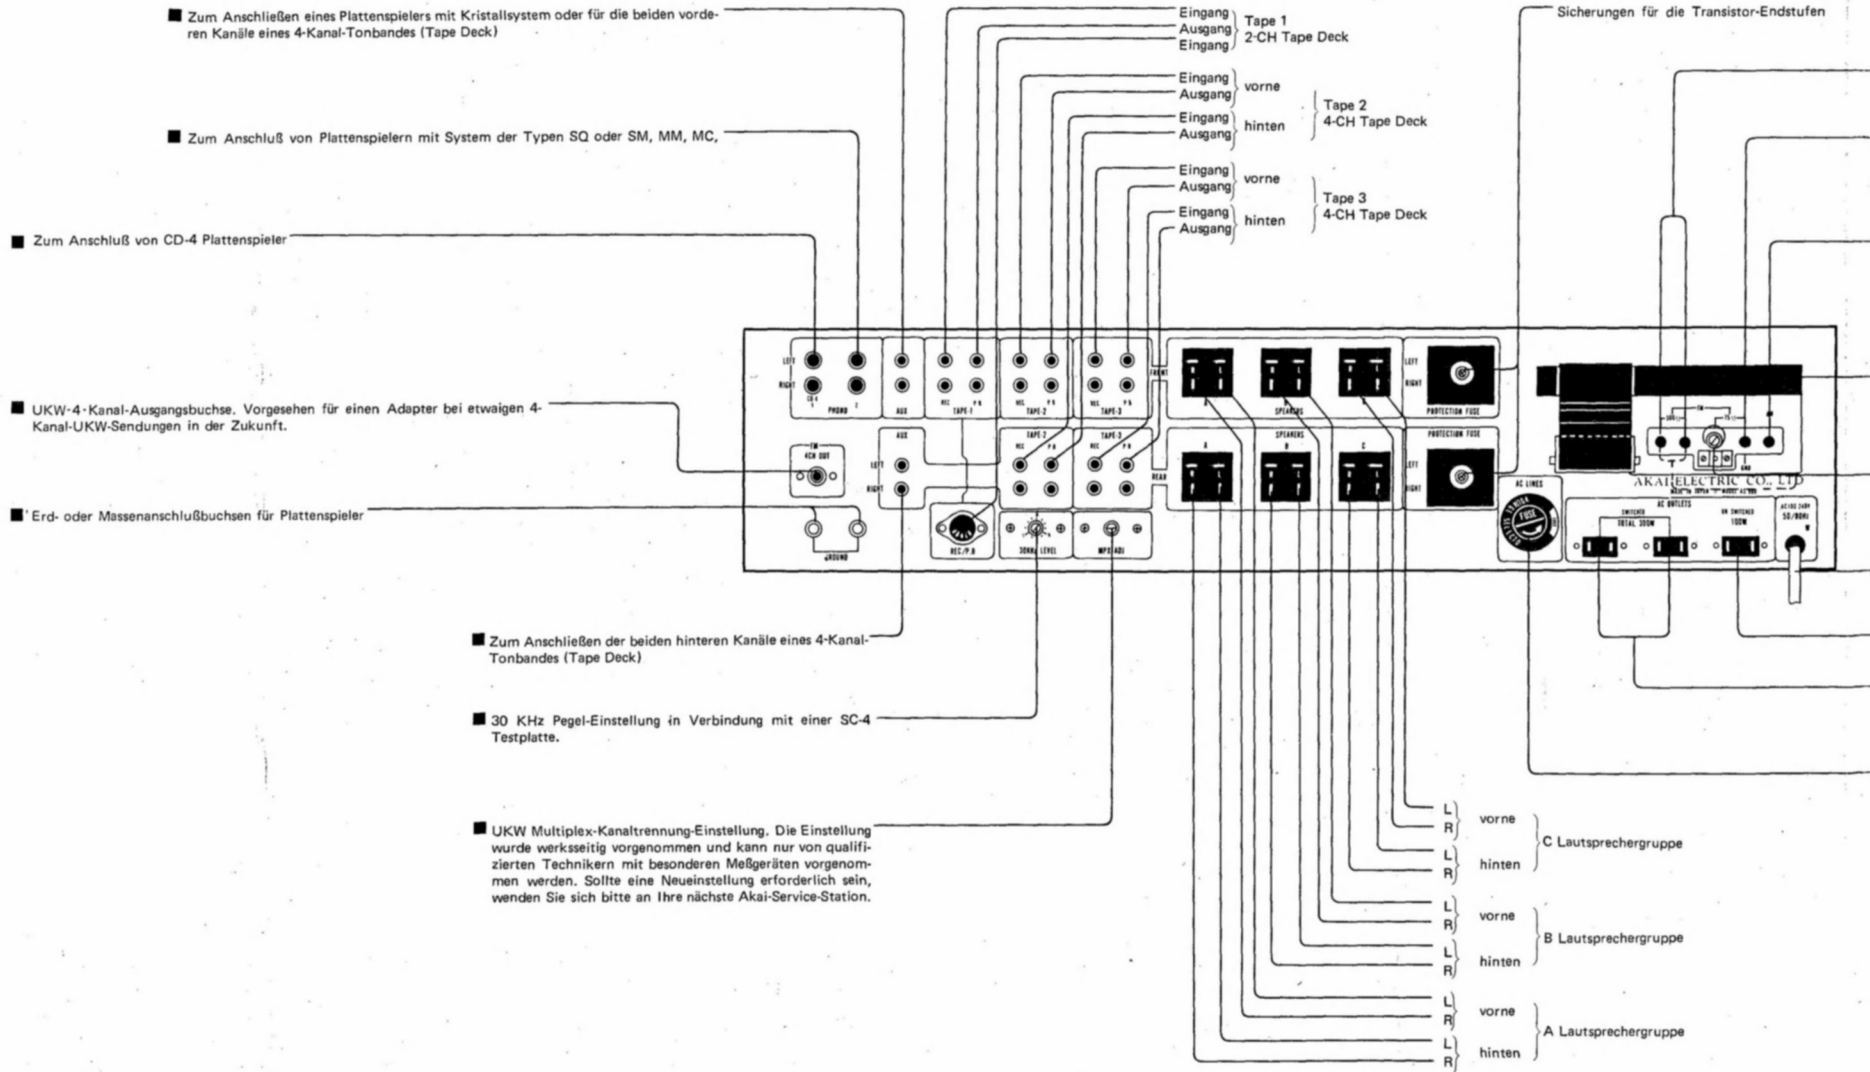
■ Zum Anschließen eines Plattenspielers mit Kristallsystem oder für die beiden vorderen Kanäle eines 4-Kanal-Tonbandes (Tape Deck)

■ Zum Anschluß von Plattenspielern mit System der Typen SQ oder SM, MM, MC,

■ Zum Anschluß von CD-4 Plattenspieler

■ UKW-4-Kanal-Ausgangsbuchse. Vorgesehen für einen Adapter bei etwaigen 4-Kanal-UKW-Sendungen in der Zukunft.

■ Erd- oder Massenanschlußbuchsen für Plattenspieler

Eingang
Ausgang
Eingang
Tape 1
2-CH Tape Deck

Eingang
Ausgang
vorne
Eingang
Ausgang
hinten
Tape 2
4-CH Tape Deck

Eingang
Ausgang
vorne
Eingang
Ausgang
hinten
Tape 3
4-CH Tape Deck

Sicherungen für die Transistor-Endstufen

LEFT
RIGHT
CD-4
1
PHONO
2
AUX
REC
P B
TAPE-1
REC
P B
TAPE-2
REC
P B
TAPE-3
FRONT
SPEAKERS
LEFT
RIGHT
PROTECTION FUSE
FM
4CH OUT
AUX
LEFT
RIGHT
TAPE-2
REC
P B
TAPE-3
REC
P B
REAR
A
SPEAKERS
B
C
PROTECTION FUSE
LEFT
RIGHT
GROUND
REC/P.B
30KHz LEVEL
MPX ADJ
AC LINES
FUSE
AKAI ELECTRIC CO., LTD
AC OUTLETS
SWITCHED
TOTAL 300W
UN SWITCHED
100W
50/60Hz
GND

■ Zum Anschließen der beiden hinteren Kanäle eines 4-Kanal-Tonbandes (Tape Deck)

■ 30 KHz Pegel-Einstellung in Verbindung mit einer SC-4 Testplatte.

■ UKW Multiplex-Kanaltrennung-Einstellung. Die Einstellung wurde werksseitig vorgenommen und kann nur von qualifizierten Technikern mit besonderen Meßgeräten vorgenommen werden. Sollte eine Neueinstellung erforderlich sein, wenden Sie sich bitte an Ihre nächste Akai-Service-Station.

L
R
vorne
L
R
hinten
C Lautsprechergruppe

L
R
vorne
L
R
hinten
B Lautsprechergruppe

L
R
vorne
L
R
hinten
A Lautsprechergruppe